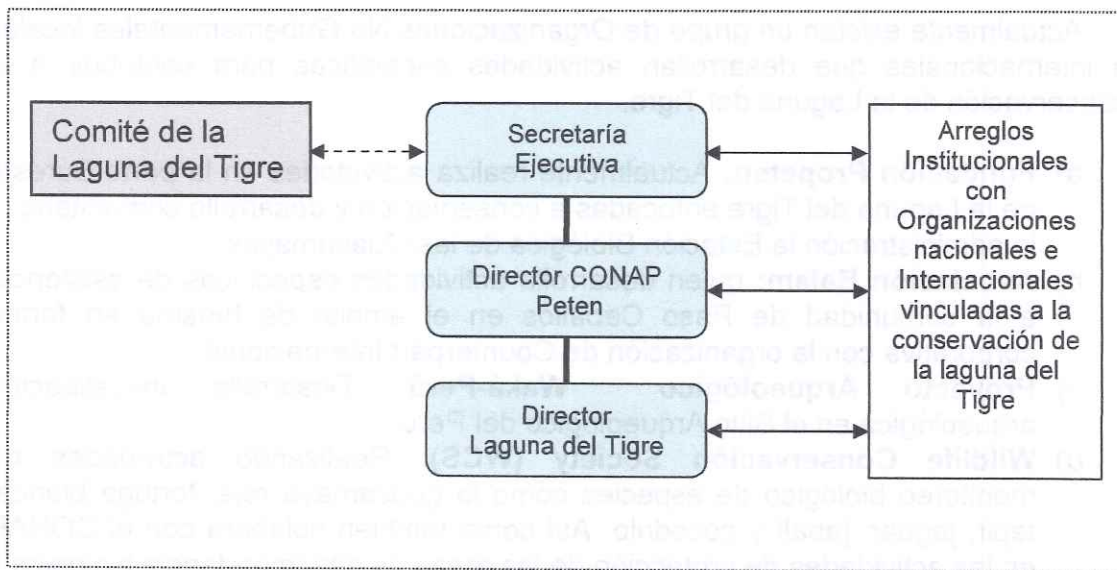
Comité de la Laguna del Tigre

Secretaría Ejecutiva

Director CONAP Peten

Director Laguna del Tigre

Arreglos Institucionales con Organizaciones nacionales e Internacionales vinculadas a la conservación de la laguna del Tigre